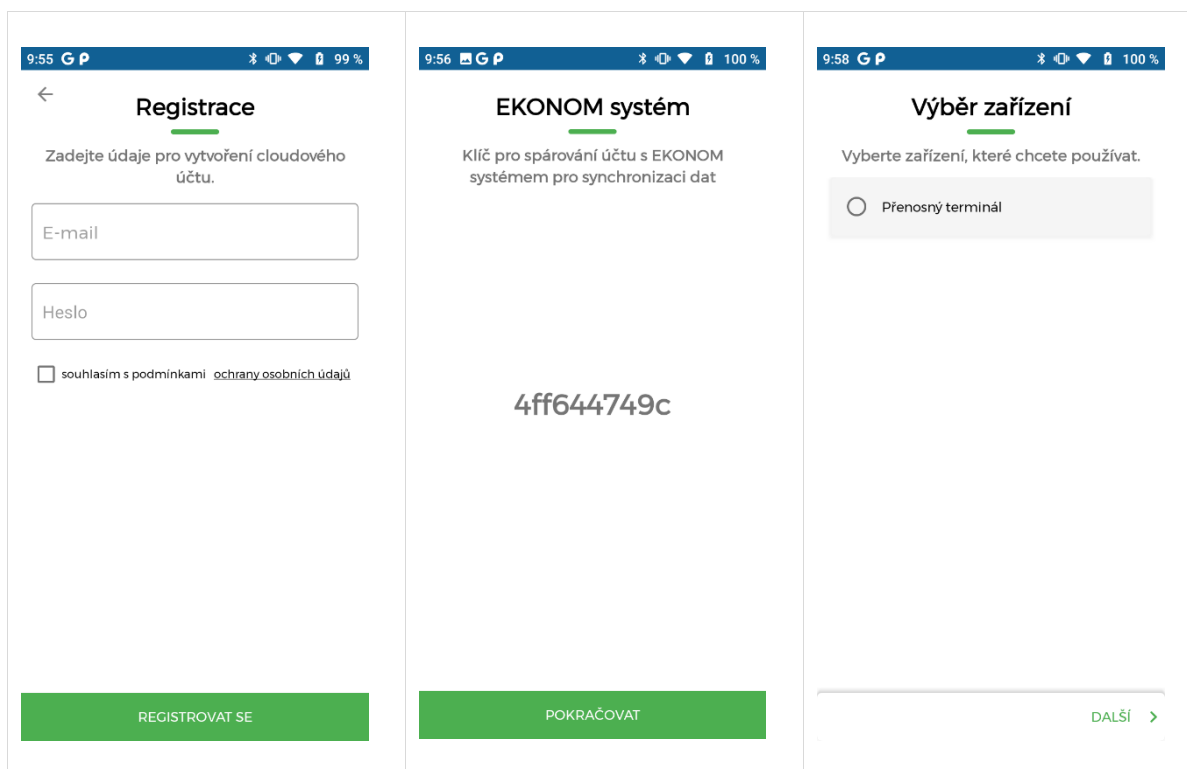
9:55 G P 99 %

Registrace

Zadejte údaje pro vytvoření cloudového účtu.

E-mail

Heslo

souhlasím s podmínkami ochrany osobních údajů

REGISTROVAT SE

9:56 G P 100 %

EKONOM systém

Klíč pro spárování účtu s EKONOM systémem pro synchronizaci dat

4ff644749c

POKRAČOVAT

9:58 G P 100 %

Výběr zařízení

Vyberte zařízení, které chcete používat.

Přenosný terminál

DALŠÍ